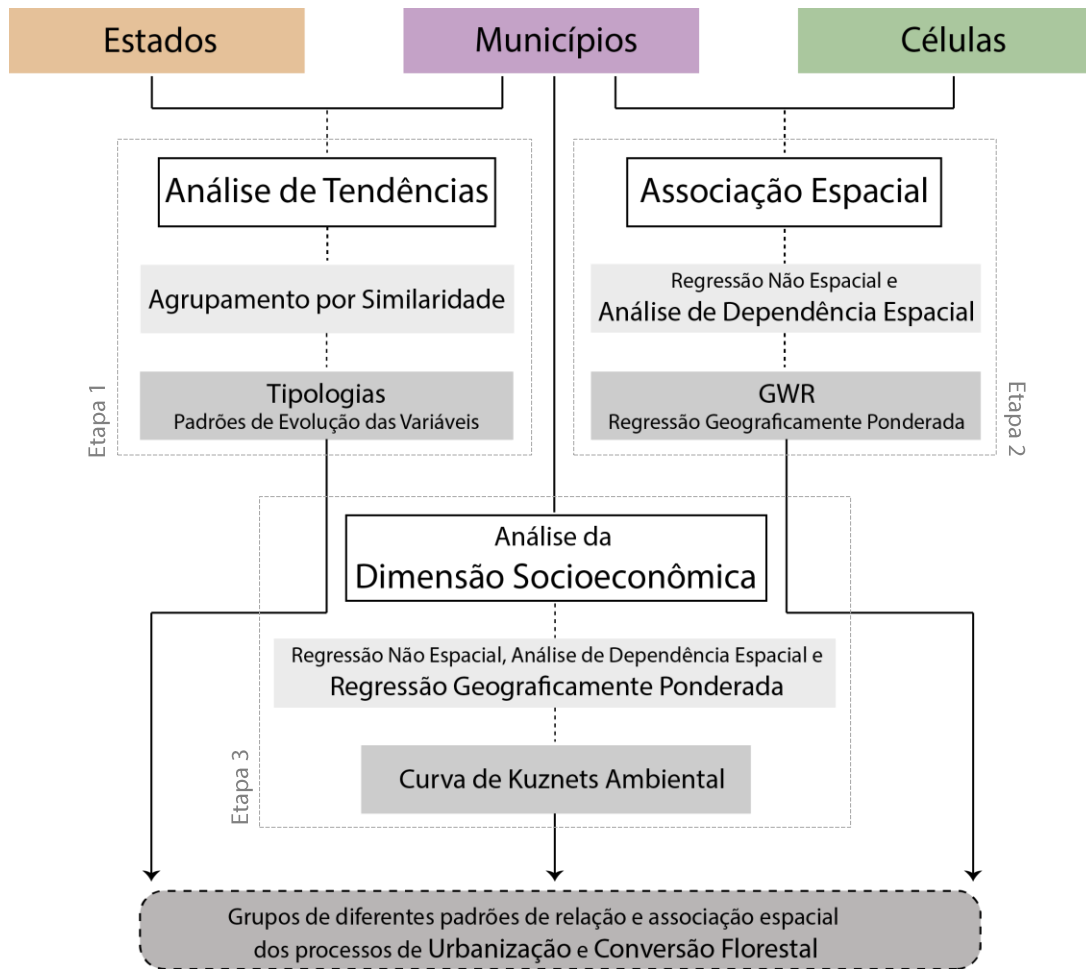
Estados

Municípios

Células

Análise de Tendências

Agrupamento por Similaridade

Tipologias
Padrões de Evolução das Variáveis

Etapa 1

Associação Espacial

Regressão Não Espacial e
Análise de Dependência Espacial

GWR
Regressão Geograficamente Ponderada

Etapa 2

Análise da
Dimensão Socioeconômica

Regressão Não Espacial, Análise de Dependência Espacial e
Regressão Geograficamente Ponderada

Curva de Kuznets Ambiental

Etapa 3

Grupos de diferentes padrões de relação e associação espacial dos processos de Urbanização e Conversão Florestal